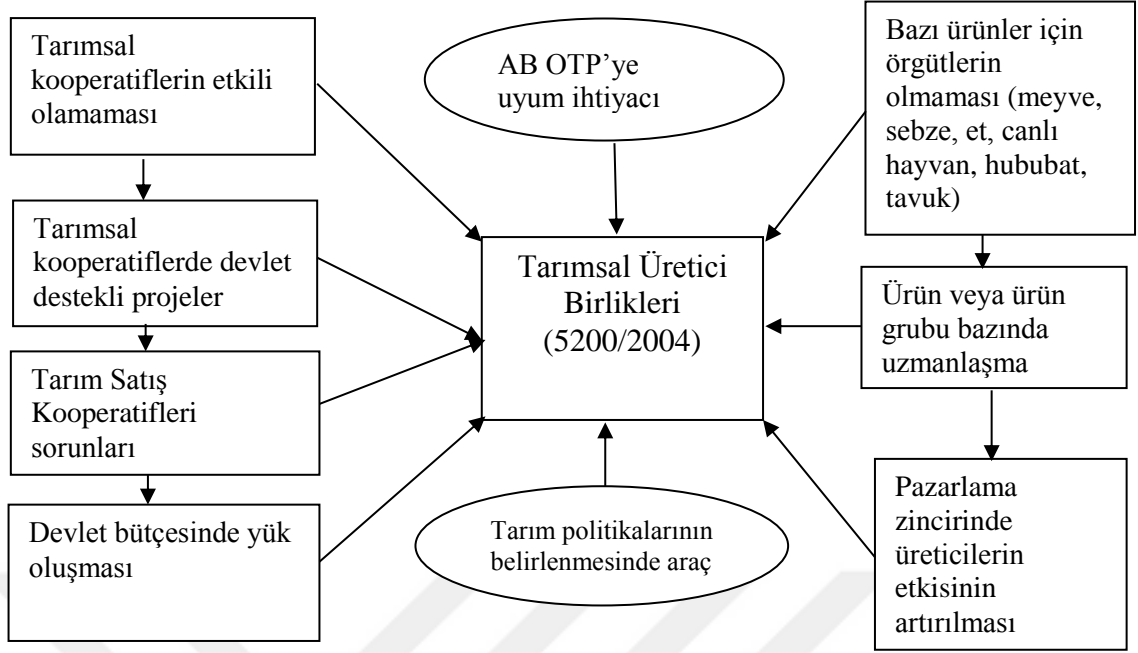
Tarımsal kooperatiflerin etkili olamaması

AB OTP'ye uyum ihtiyacı

Bazı ürünler için örgütlerin olmaması (meyve, sebze, et, canlı hayvan, hububat, tavuk)

Tarımsal kooperatiflerde devlet destekli projeler

Tarımsal Üretici Birlikleri (5200/2004)

Ürün veya ürün grubu bazında uzmanlaşma

Tarım Satış Kooperatifleri sorunları

Devlet bütçesinde yük oluşması

Tarım politikalarının belirlenmesinde araç

Pazarlama zincirinde üreticilerin etkisinin artırılması